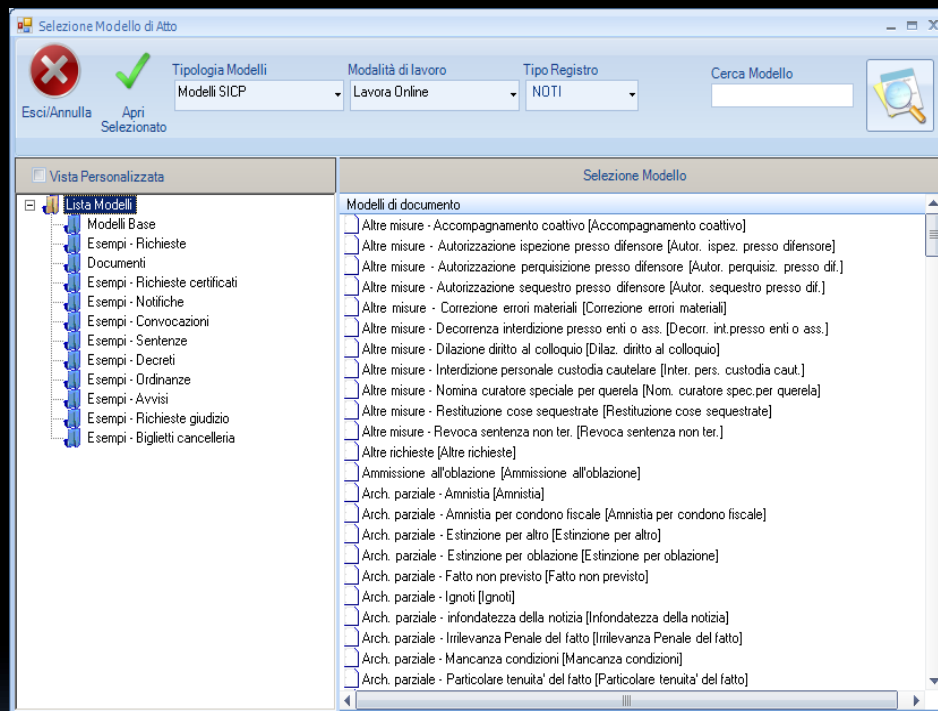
Selezione Modello di Atto

Esci/Annulla

Apri Selezionato

Tipologia Modelli
Modelli SICP

Modalità di lavoro
Lavora Online

Tipo Registro
NOTI

Cerca Modello

Vista Personalizzata

Lista Modelli
Modelli Base
Esempi - Richieste
Documenti
Esempi - Richieste certificati
Esempi - Notifiche
Esempi - Convocazioni
Esempi - Sentenze
Esempi - Decreti
Esempi - Ordinanze
Esempi - Avvisi
Esempi - Richieste giudizio
Esempi - Biglietti cancelleria

Selezione Modello

Modelli di documento
Altre misure - Accompagnamento coattivo [Accompagnamento coattivo]
Altre misure - Autorizzazione ispezione presso difensore [Autor. ispez. presso difensore]
Altre misure - Autorizzazione perquisizione presso difensore [Autor. perquisiz. presso dif.]
Altre misure - Autorizzazione sequestro presso difensore [Autor. sequestro presso dif.]
Altre misure - Correzione errori materiali [Correzione errori materiali]
Altre misure - Decorrenza interdizione presso enti o ass. [Decorr. int.presso enti o ass.]
Altre misure - Dilazione diritto al colloquio [Dilaz. diritto al colloquio]
Altre misure - Interdizione personale custodia cautelare [Inter. pers. custodia caut.]
Altre misure - Nomina curatore speciale per querela [Nom. curatore spec.per querela]
Altre misure - Restituzione cose sequestrate [Restituzione cose sequestrate]
Altre misure - Revoca sentenza non ter. [Revoca sentenza non ter.]
Altre richieste [Altre richieste]
Ammissione all'oblazione [Ammissione all'oblazione]
Arch. parziale - Amnistia [Amnistia]
Arch. parziale - Amnistia per condono fiscale [Amnistia per condono fiscale]
Arch. parziale - Estinzione per altro [Estinzione per altro]
Arch. parziale - Estinzione per oblazione [Estinzione per oblazione]
Arch. parziale - Fatto non previsto [Fatto non previsto]
Arch. parziale - Ignoti [Ignoti]
Arch. parziale - infondatezza della notizia [Infondatezza della notizia]
Arch. parziale - Irrilevanza Penale del fatto [Irrilevanza Penale del fatto]
Arch. parziale - Mancanza condizioni [Mancanza condizioni]
Arch. parziale - Particolare tenuita' del fatto [Particolare tenuita' del fatto]